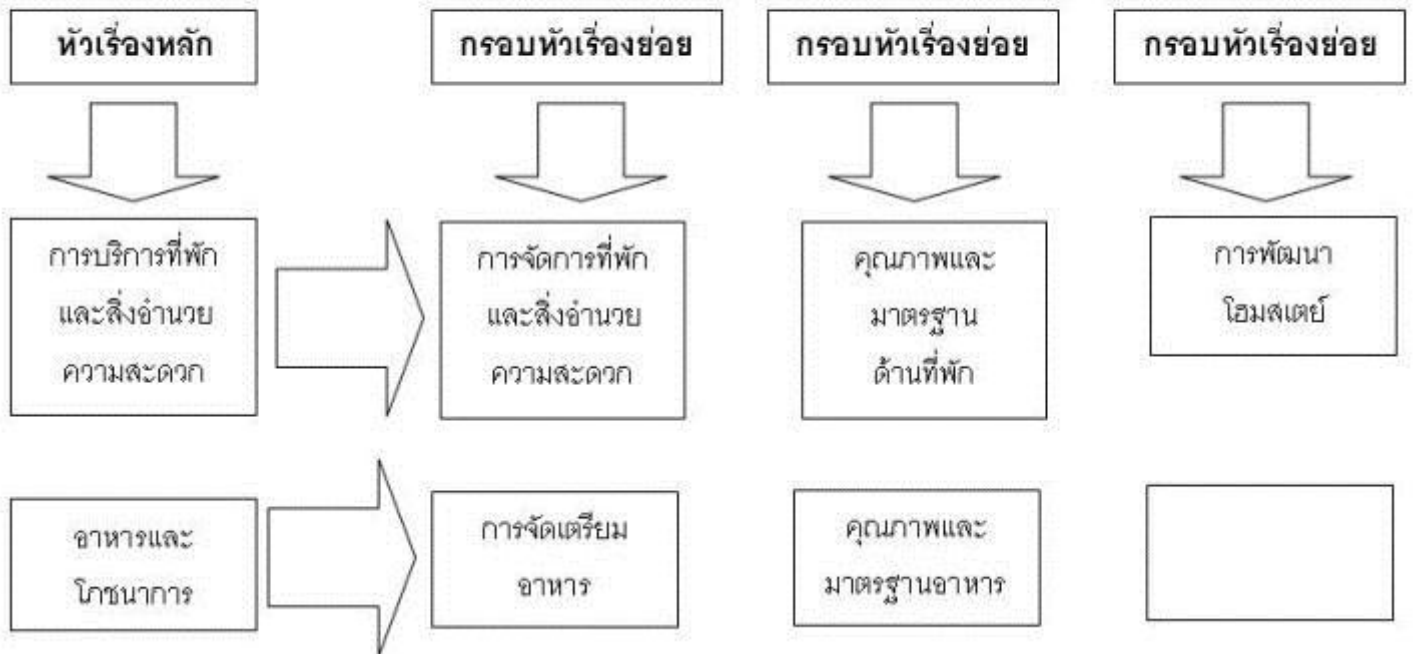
หัวเรื่องหลัก

กรอบหัวเรื่องย่อย

กรอบหัวเรื่องย่อย

กรอบหัวเรื่องย่อย

การบริการที่พัก และสิ่งอำนวย ความสะดวก

การจัดการที่พัก และสิ่งอำนวย ความสะดวก

คุณภาพและ มาตรฐาน ด้านที่พัก

การพัฒนา โฮมสเตย์

อาหารและ โภชนาการ

การจัดเตรียม อาหาร

คุณภาพและ มาตรฐานอาหาร